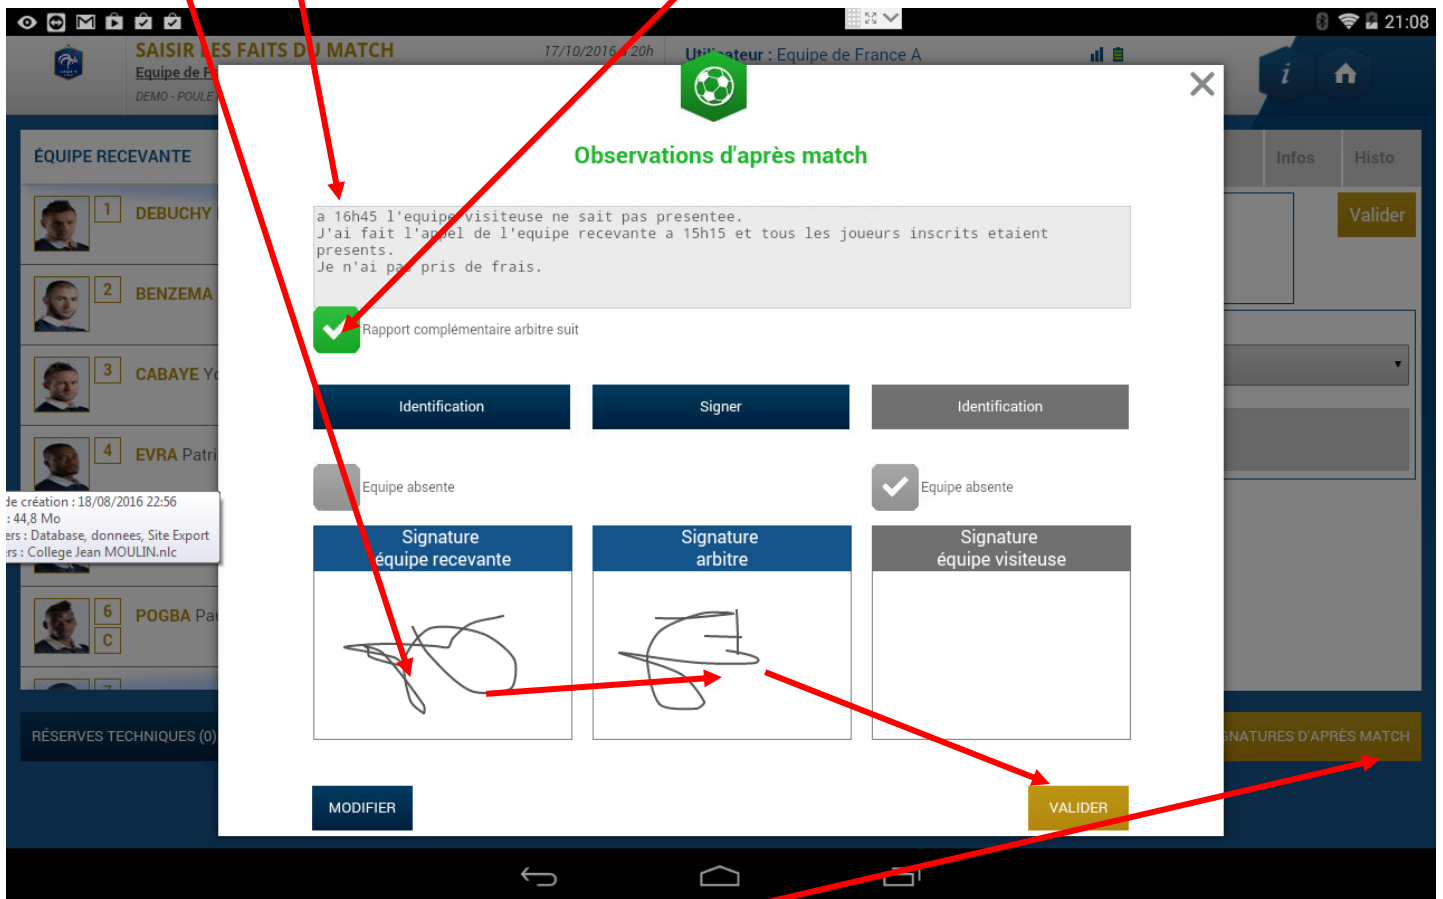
21:08

SAISIR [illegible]ES FAITS D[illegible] MATCH
Equipe de F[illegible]
DEMO - POULE
17/10/2016 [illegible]20h
Uti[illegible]ateur : Equipe de France A

ÉQUIPE RECEVANTE
1 DEBUCHY
2 BENZEMA
3 CABAYE Y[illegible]
4 EVRA Patri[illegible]
6 POGBA Pa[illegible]
C
RÉSERVES TECHNIQUES (0)

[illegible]de création : 18/08/2016 22:56
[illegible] : 44,8 Mo
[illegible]ers : Database, donnees, Site Export
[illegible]rs : College Jean MOULIN.nlc

Infos
Histo
Valider
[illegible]GNATURES D'APRÈS MATCH

Observations d'après match

a 16h45 l'equipe visiteuse ne sait pas presentee.
J'ai fait l'appel de l'equipe recevante a 15h15 et tous les joueurs inscrits etaient presents.
Je n'ai pas pris de frais.

Rapport complémentaire arbitre suit

Identification
Signer
Identification

Equipe absente
Equipe absente

Signature équipe recevante
Signature arbitre
Signature équipe visiteuse

MODIFIER
VALIDER